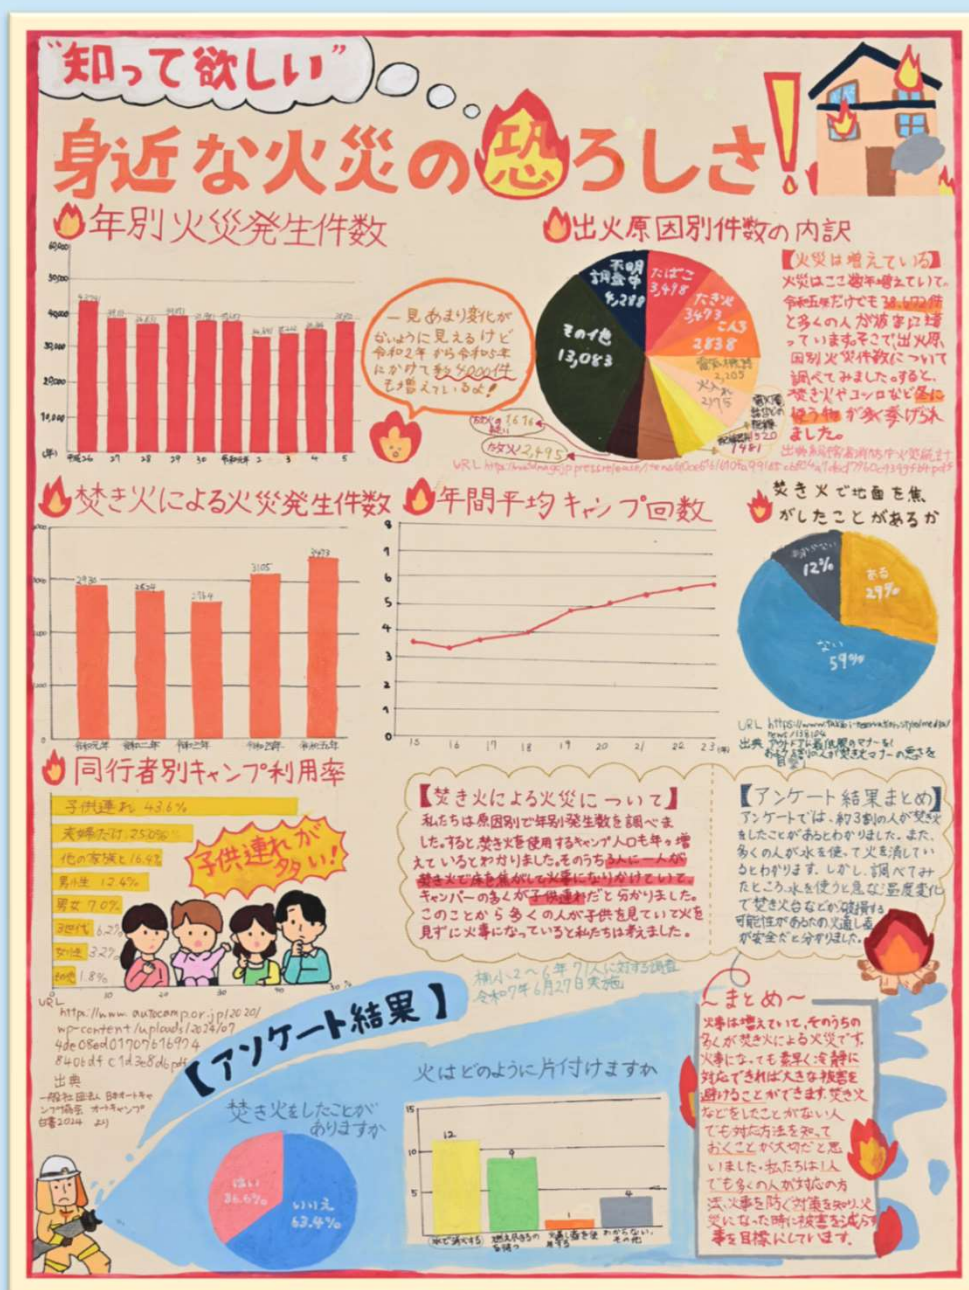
"知って欲しい"

身近な火災の恐ろしさ！

年別火災発生件数

50,000
40,000
30,000
20,000
10,000
(件)
平成26 27 28 29 30 令和元年 2 3 4 5

一見あまり変化がないように見えるけど令和2年から令和5年にかけて約4000件も増えているよ！

出火原因別件数の内訳

不明調査中 4,288
たばこ 3,498
焚き火 3,473
こんろ 2,838
電気機器 2,103
火入れ 2,795
その他 13,083
放火 2,495
放火の疑い 1,616
電灯電話等の配線 1,520
配線器具 1,481

【火災は増えている】
火災はここ数年増えていて、令和五年だけでも38,672件と多くの人が被害に遭っています。そこで、出火原因別火災件数について調べてみました。すると、焚き火やコンロなど生活に身近な物が多く挙げられました。

出典 総務省消防庁火災統計
URL https://www.fdma.go.jp/pressrelease/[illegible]

焚き火による火災発生件数

2,930 2,824 2,764 3,105 3,473
令和元年 令和二年 令和三年 令和四年 令和五年

年間平均キャンプ回数

15 16 17 18 19 20 21 22 23(年)

焚き火で地面を焦がしたことがあるか

ある 29%
ない 59%
わからない 12%

URL https://www.takibi-reservation.style/media/news/138104
出典 焚き火マナーの意識調査

同行者別キャンプ利用率

子供連れ 43.6%
夫婦だけ 25.0%
他の家族と 16.4%
男性 12.4%
男女 7.0%
3世代 6.2%
女性 3.2%
その他 1.8%

子供連れが多い！

URL http://www.autocamp.or.jp/2020/wp-content/uploads/2024/07/4de08ed01707616974840bdf c1d3e8d6.pdf
出典 一般社団法人 日本オートキャンプ協会 オートキャンプ白書2024 より

【焚き火による火災について】
私たちは原因別で年別発生件数を調べました。すると、焚き火を使用するキャンプ人口も年々増えているとわかりました。そのうち3人に一人が焚き火で床を焦がして火事になりかけていて、キャンパーの多くが子供連れだと分かりました。このことから多くの人が子供を見ていて火を見ずに火事になっていると私たちは考えました。

【アンケート結果まとめ】
アンケートでは、約3割の人が焚き火をしたことがあるとわかりました。また、多くの人が水を使って火を消していると分かります。しかし、調べてみたところ、水を使うと急な温度変化で焚き火台などが破損する可能性があるため消し壺が安全だと分かりました。

横小2〜6年71人に対する調査
令和7年6月27日実施

【アンケート結果】

焚き火をしたことがありますか
はい 36.6%
いいえ 63.4%

火はどのように片付けますか
12 9 1 4
水で消火する 燃え尽きるのを待つ 消し壺を使用する わからない・その他

〜まとめ〜
火事は増えていて、そのうちの多くが焚き火による火災です。火事になっても素早く冷静に対応できれば大きな被害を避けることができます。焚き火などをしたことがない人でも対応方法を知っておくことが大切だと思いました。私たちは1人でも多くの人が対応の方法、火事を防ぐ対策を知り、火災になった時に被害を減らす事を目標にしています。